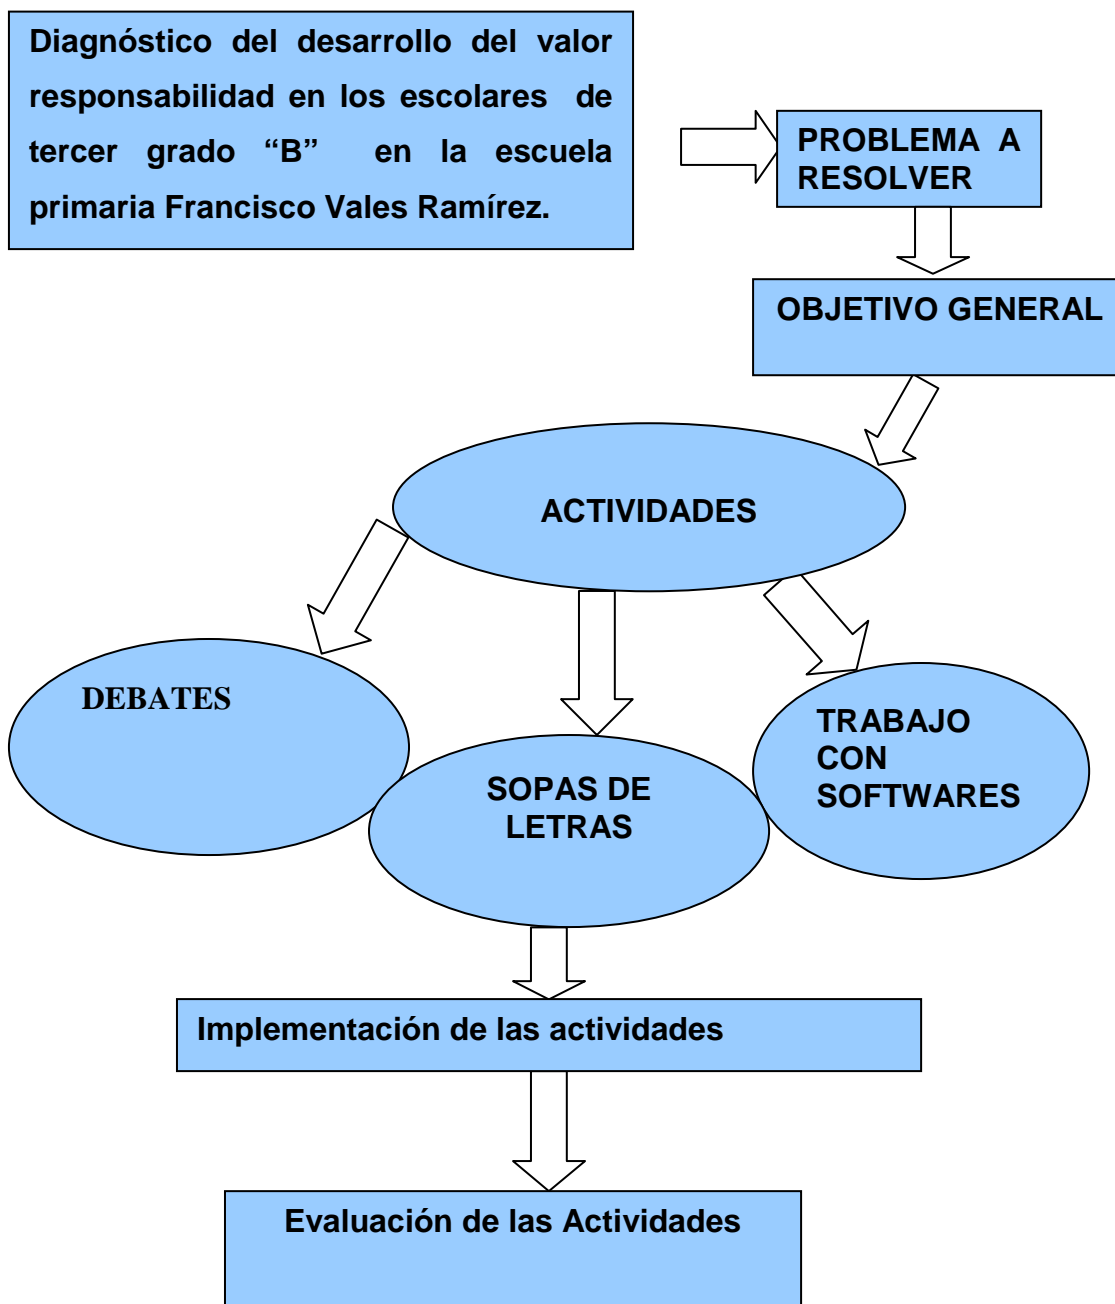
Diagnóstico del desarrollo del valor responsabilidad en los escolares de tercer grado “B” en la escuela primaria Francisco Vales Ramírez.

PROBLEMA A RESOLVER

OBJETIVO GENERAL

ACTIVIDADES

DEBATES

SOPAS DE LETRAS

TRABAJO CON SOFTWARES

Implementación de las actividades

Evaluación de las Actividades